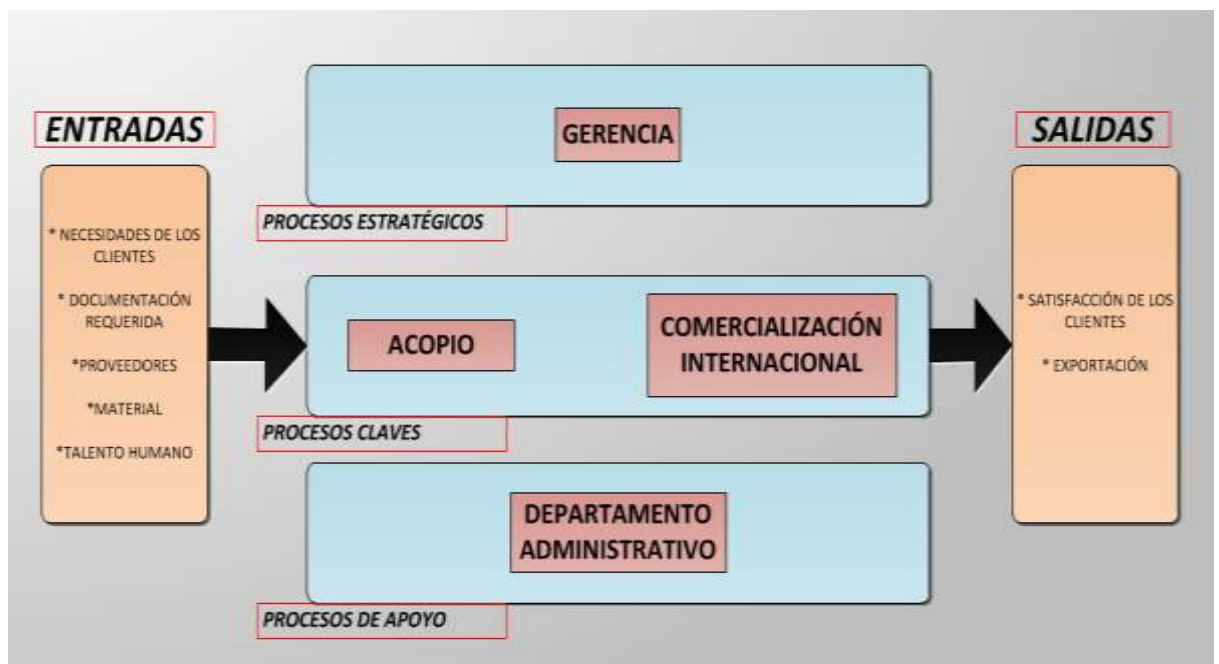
ENTRADAS

* NECESIDADES DE LOS CLIENTES

* DOCUMENTACIÓN REQUERIDA

*PROVEEDORES

*MATERIAL

*TALENTO HUMANO

GERENCIA

PROCESOS ESTRATÉGICOS

ACOPIO

COMERCIALIZACIÓN INTERNACIONAL

PROCESOS CLAVES

DEPARTAMENTO ADMINISTRATIVO

PROCESOS DE APOYO

SALIDAS

* SATISFACCIÓN DE LOS CLIENTES

* EXPORTACIÓN